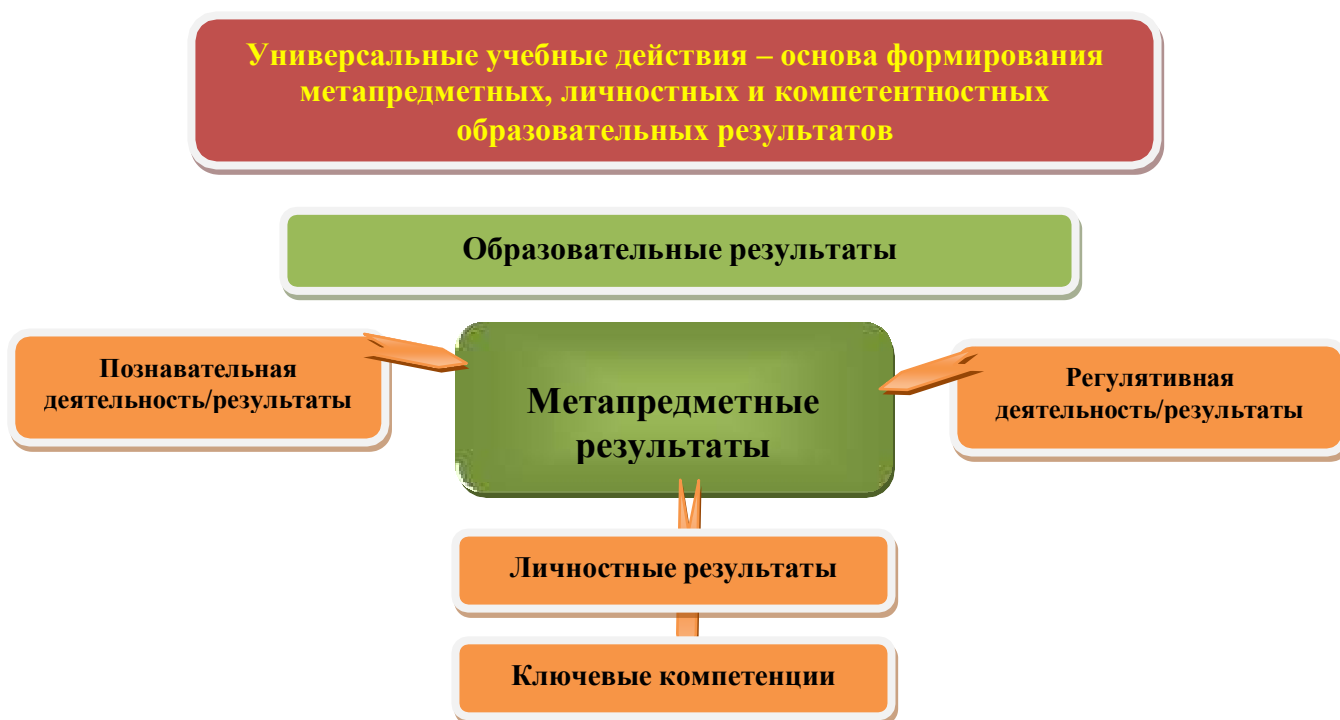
Универсальные учебные действия – основа формирования метапредметных, личностных и компетентностных образовательных результатов

Образовательные результаты

Познавательная деятельность/результаты

Метапредметные результаты

Регулятивная деятельность/результаты

Личностные результаты

Ключевые компетенции